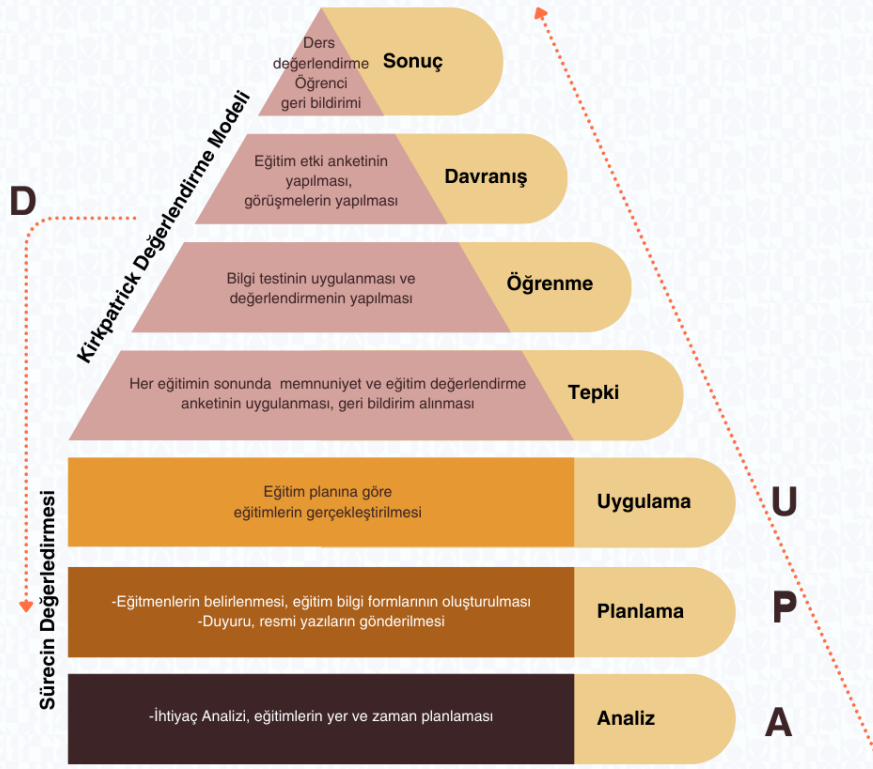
Ders değerlendirme Öğrenci geri bildirimi

Sonuç

Eğitim etki anketinin yapılması, görüşmelerin yapılması

Davranış

Bilgi testinin uygulanması ve değerlendirmenin yapılması

Öğrenme

Her eğitimin sonunda memnuniyet ve eğitim değerlendirme anketinin uygulanması, geri bildirim alınması

Tepki

Kirkpatrick Değerlendirme Modeli

D

Eğitim planına göre eğitimlerin gerçekleştirilmesi

Uygulama

U

-Eğitmenlerin belirlenmesi, eğitim bilgi formlarının oluşturulması
-Duyuru, resmi yazıların gönderilmesi

Planlama

P

-İhtiyaç Analizi, eğitimlerin yer ve zaman planlaması

Analiz

A

Sürecin Değerlendirmesi